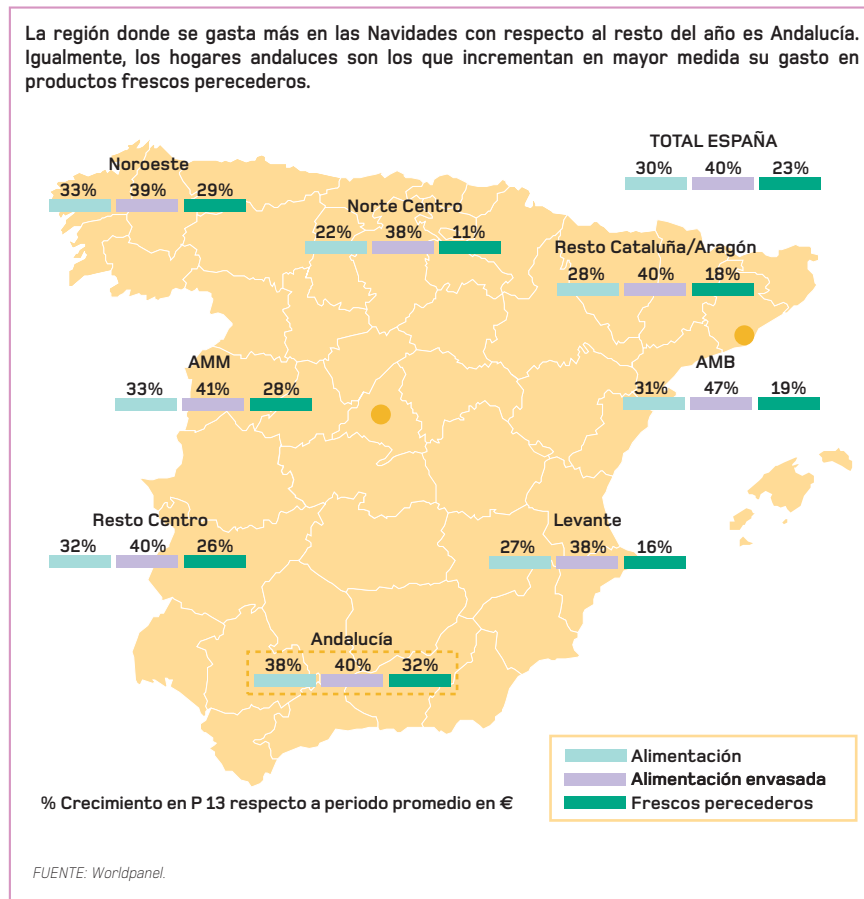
La región donde se gasta más en las Navidades con respecto al resto del año es Andalucía. Igualmente, los hogares andaluces son los que incrementan en mayor medida su gasto en productos frescos perecederos.

TOTAL ESPAÑA
30% 40% 23%

Noroeste
33% 39% 29%

Norte Centro
22% 38% 11%

Resto Cataluña/Aragón
28% 40% 18%

AMM
33% 41% 28%

AMB
31% 47% 19%

Resto Centro
32% 40% 26%

Levante
27% 38% 16%

Andalucía
38% 40% 32%

Alimentación
Alimentación envasada
Frescos perecederos

% Crecimiento en P 13 respecto a periodo promedio en €

FUENTE: Worldpanel.